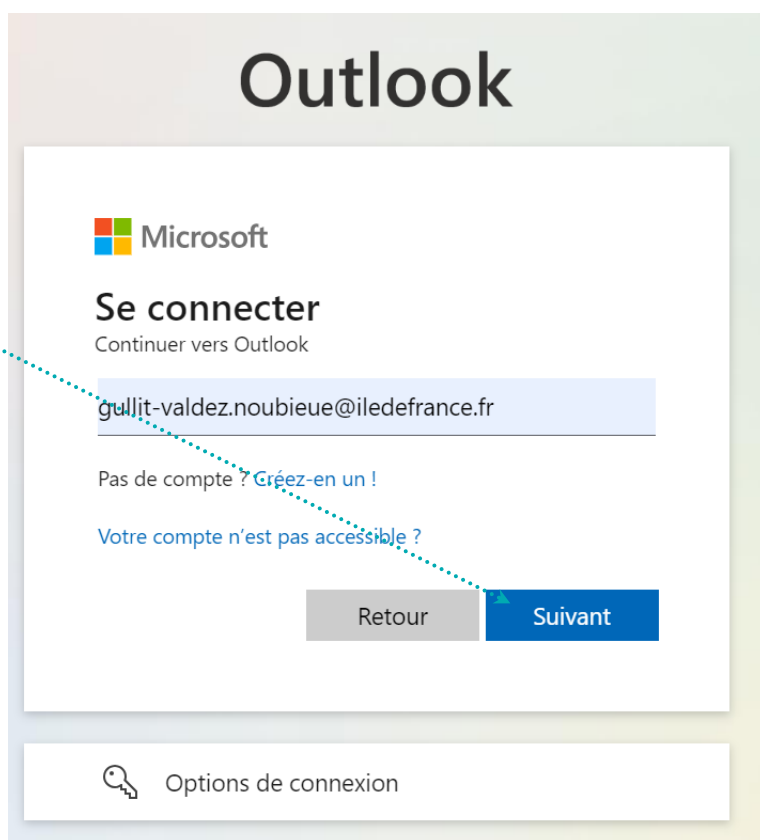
Outlook

Microsoft

Se connecter

Continuer vers Outlook

gullit-valdez.noubieue@iledefrance.fr

Pas de compte ? Créez-en un !

Votre compte n’est pas accessible ?

Retour

Suivant

Options de connexion